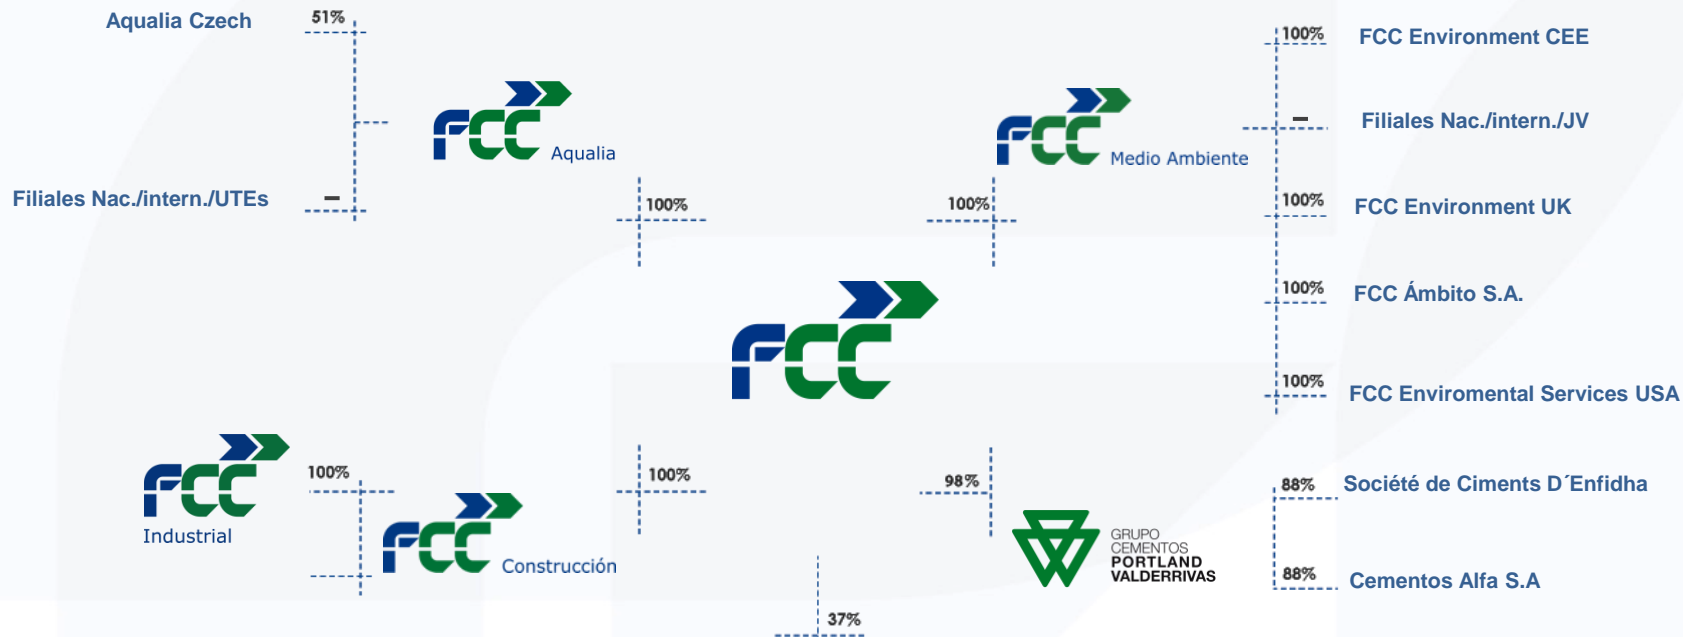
Aqualia Czech

51%

FCC Aqualia

Filiales Nac./intern./UTEs

–

100%

FCC Medio Ambiente

100%

100%

FCC Environment CEE

–

Filiales Nac./intern./JV

100%

FCC Environment UK

100%

FCC Ámbito S.A.

100%

FCC Enviromental Services USA

FCC

FCC Industrial

100%

FCC Construcción

100%

98%

GRUPO CEMENTOS PORTLAND VALDERRIVAS

88%

Société de Ciments D´Enfidha

88%

Cementos Alfa S.A

37%